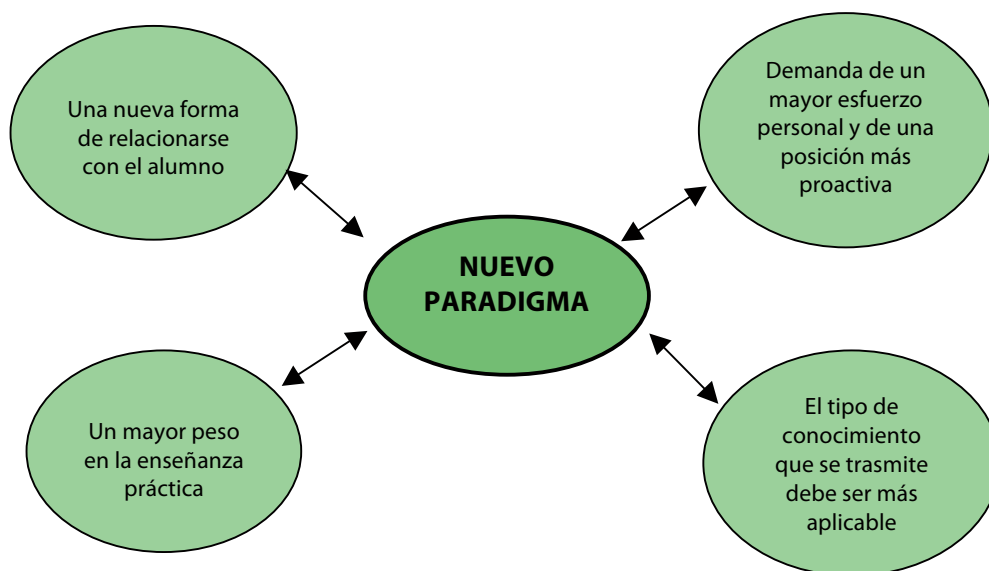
Una nueva forma de relacionarse con el alumno

Demanda de un mayor esfuerzo personal y de una posición más proactiva

NUEVO PARADIGMA

Un mayor peso en la enseñanza práctica

El tipo de conocimiento que se trasmite debe ser más aplicable